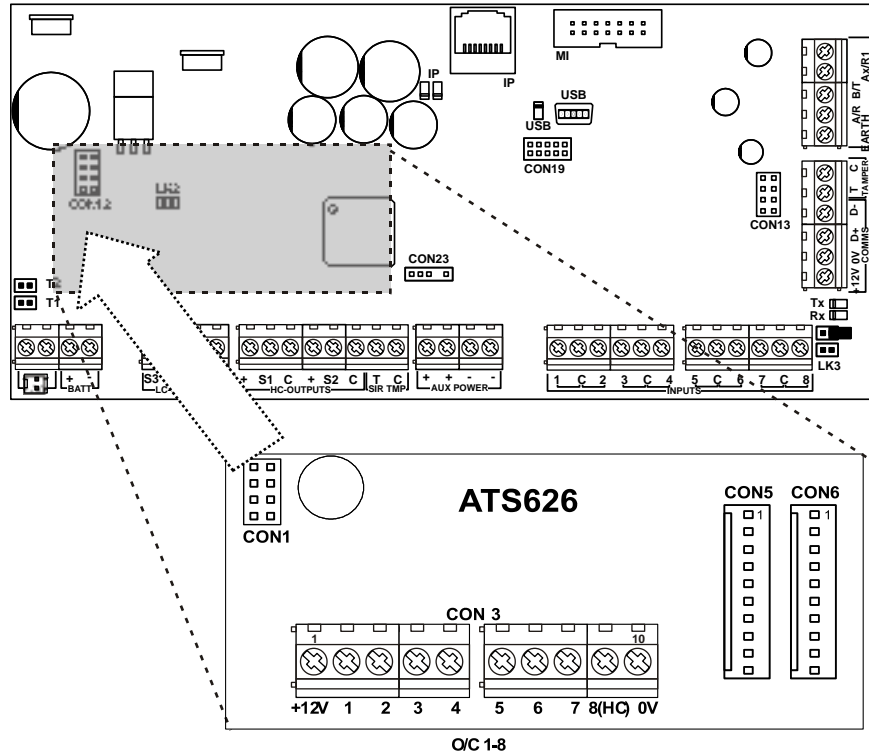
IP
MI
IP
USB
USB
CON19
Ax/R1
B/T
A/R
EARTH
C
TAMPER
T
D-
D+
COMMS
0V
12V
CON13
CON12
LK2
CON23
T2
T1
Tx
Rx
LK3
+ BATT -
S3
LC
+ S1 C + S2 C
HC-OUTPUTS
T C
SIR TMP
+ + - -
AUX POWER
1 C 2 3 C 4 5 C 6 7 C 8
INPUTS
CON1
ATS626
CON5
CON6
1
1
CON 3
1
10
+12V 1 2 3 4 5 6 7 8(HC) 0V
O/C 1-8